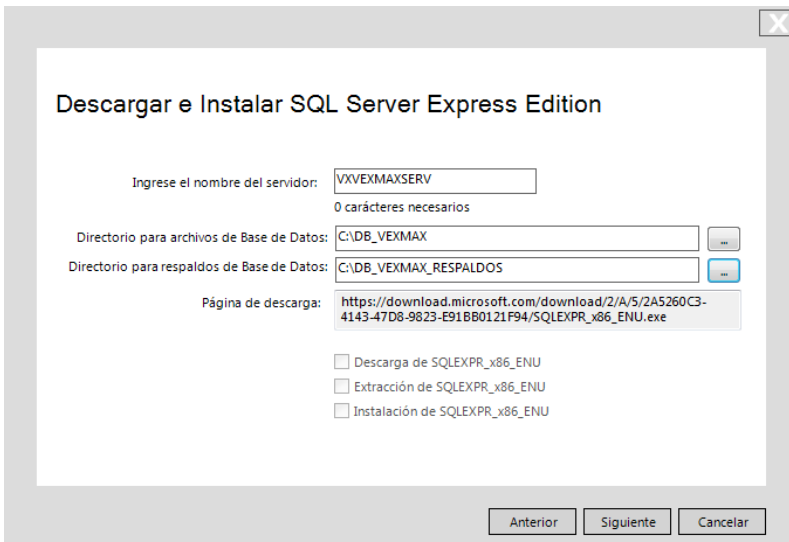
X

Descargar e Instalar SQL Server Express Edition

Ingrese el nombre del servidor: VXVEXMAXSERV

0 carácteres necesarios

Directorio para archivos de Base de Datos: C:\DB_VEXMAX ...

Directorio para respaldos de Base de Datos: C:\DB_VEXMAX_RESPALDOS ...

Página de descarga: https://download.microsoft.com/download/2/A/5/2A5260C3-4143-47D8-9823-E91BB0121F94/SQLEXPR_x86_ENU.exe

Descarga de SQLEXPR_x86_ENU

Extracción de SQLEXPR_x86_ENU

Instalación de SQLEXPR_x86_ENU

Anterior Siguiente Cancelar